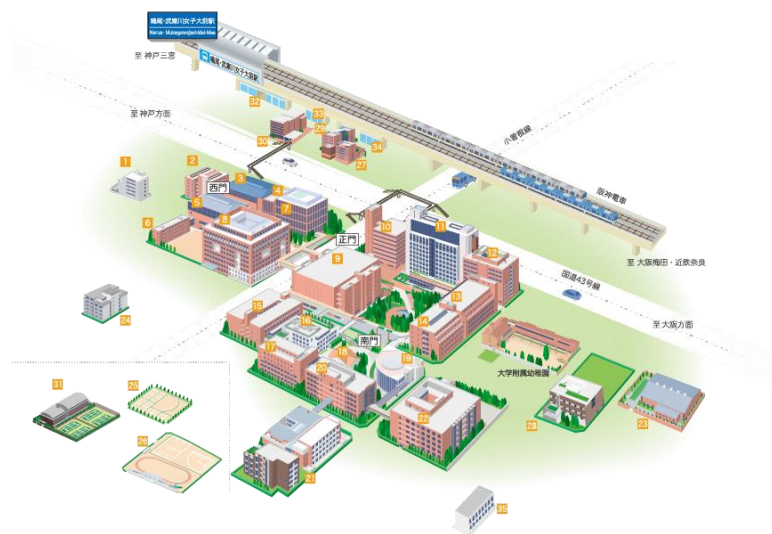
鳴尾・武庫川女子大前駅
Naruo・Mukogawajoshidai-Mae

至 神戸三宮

鳴尾・武庫川女子大前駅

32

至 神戸方面

33
30
29
34
27

阪神本線

阪神電車

1
2
3
西門
4
5
7
8
6

正門
10
11
12
9

至 大阪梅田・近鉄奈良

国道43号線

至大阪方面

24

15
16
13
14
南門
17
18
19
20

大学附属幼稚園

31
25
26
22
28
23
21
35